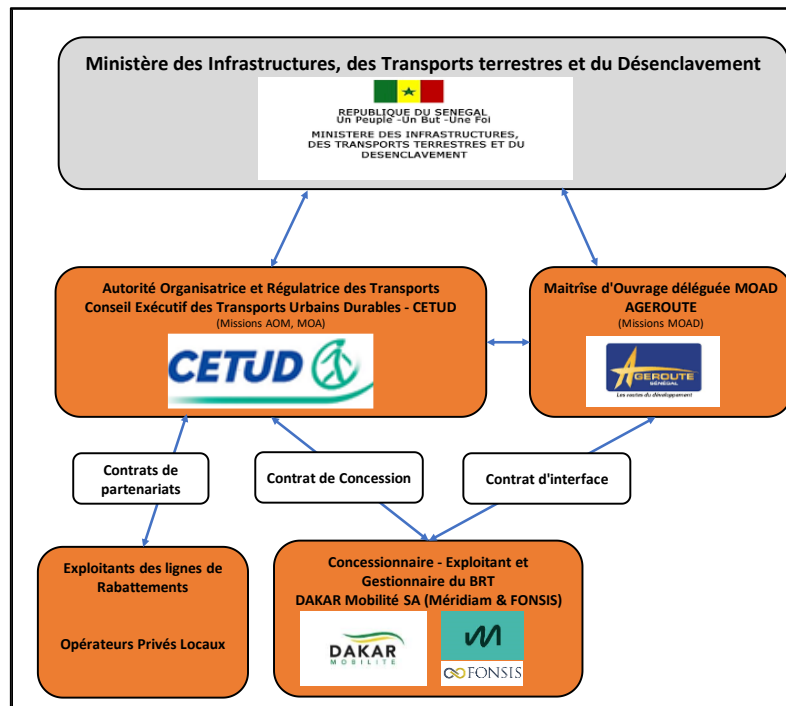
Ministère des Infrastructures, des Transports terrestres et du Désenclavement

REPUBLIQUE DU SENEGAL
Un Peuple -Un But -Une Foi
MINISTERE DES INFRASTRUCTURES, DES TRANSPORTS TERRESTRES ET DU DESENCLAVEMENT

Autorité Organisatrice et Régulatrice des Transports
Conseil Exécutif des Transports Urbains Durables - CETUD
(Missions AOM, MOA)

CETUD

Maitrise d'Ouvrage déléguée MOAD
AGEROUTE
(Missions MOAD)

AGEROUTE
SÉNÉGAL
Les routes du développement

Contrats de partenariats

Contrat de Concession

Contrat d'interface

Exploitants des lignes de Rabattements

Opérateurs Privés Locaux

Concessionnaire - Exploitant et Gestionnaire du BRT
DAKAR Mobilité SA (Méridiam & FONSIS)

DAKAR
MOBILITE

FONSIS